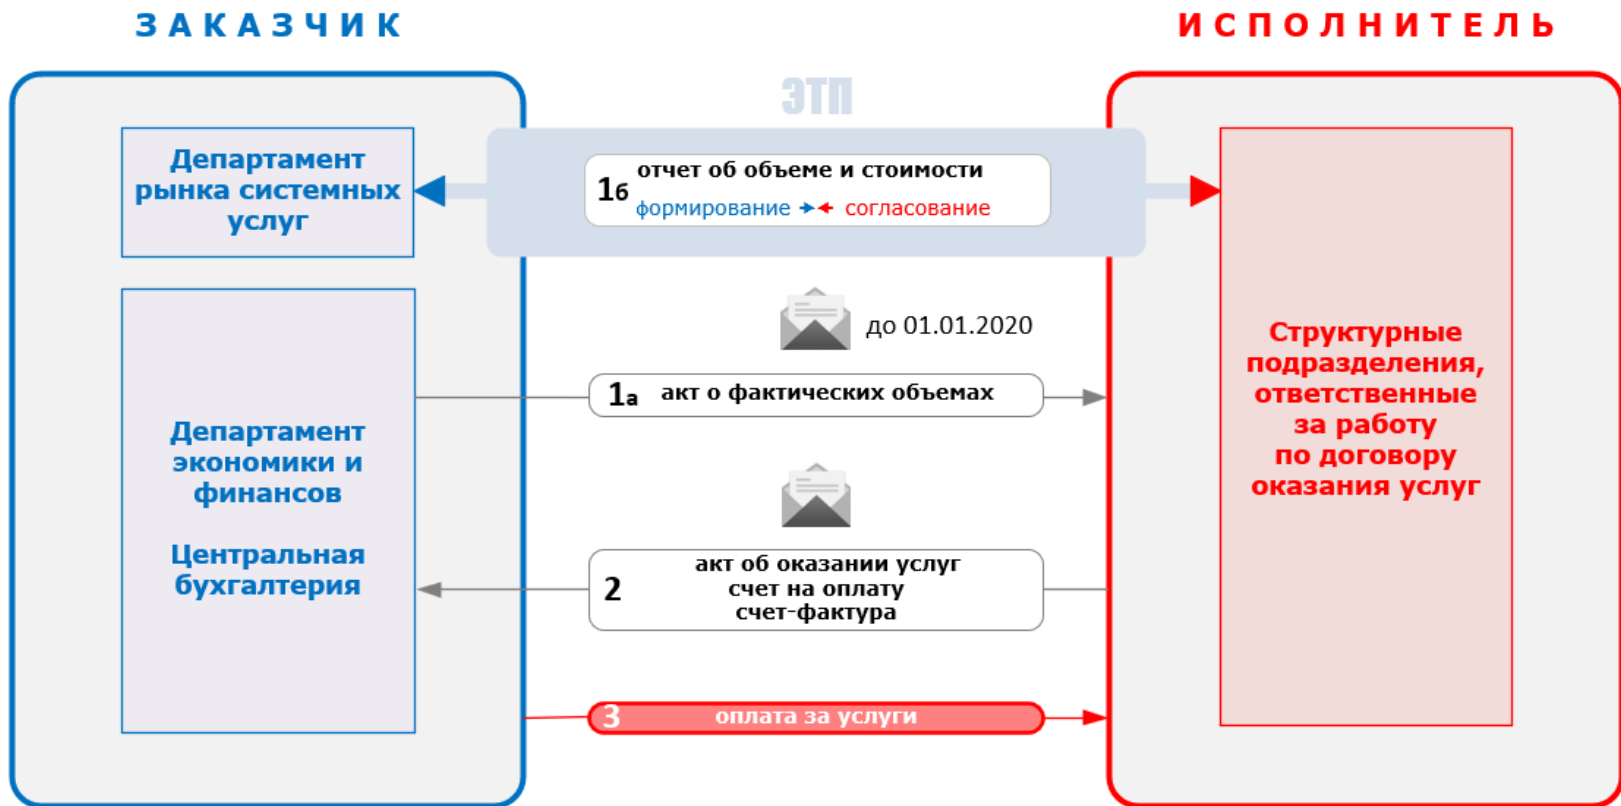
З А К А З Ч И К

И С П О Л Н И Т Е Л Ь

ЭТП

Департамент рынка системных услуг

1б отчет об объеме и стоимости
формирование согласование

до 01.01.2020

1а акт о фактических объемах

Департамент экономики и финансов

Центральная бухгалтерия

2 акт об оказании услуг
счет на оплату
счет-фактура

3 оплата за услуги

Структурные подразделения, ответственные за работу по договору оказания услуг